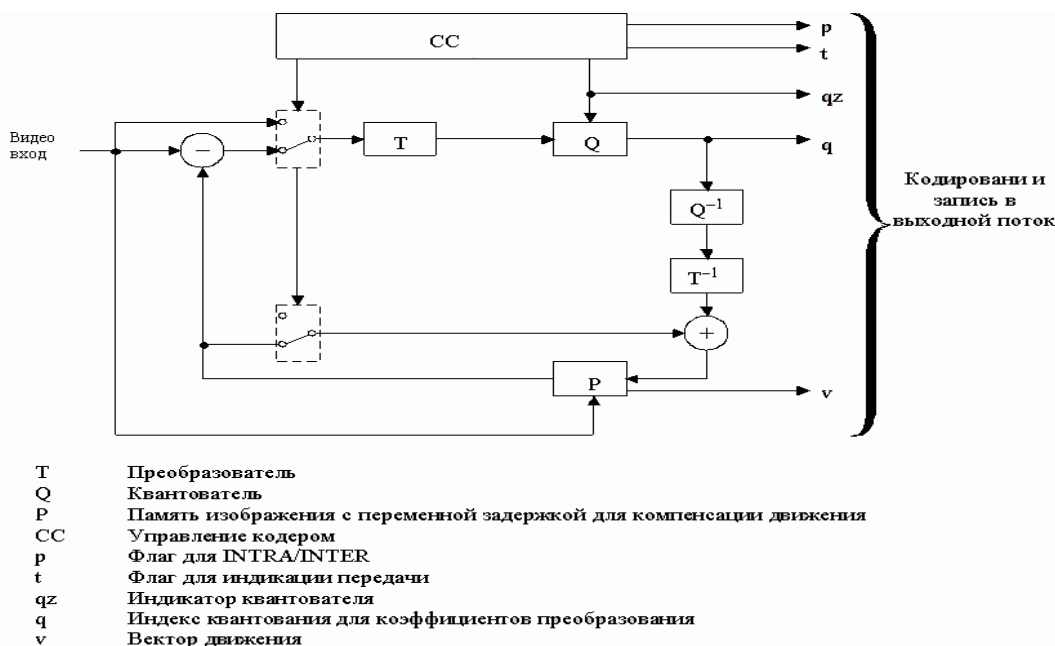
CC

p
t
qz
q

Видео вход

T
Q
$Q^{-1}$
$T^{-1}$
P
v

Кодировани и запись в выходной поток

T Преобразователь
Q Квантователь
P Память изображения с переменной задержкой для компенсации движения
CC Управление кодером
p Флаг для INTRA/INTER
t Флаг для индикации передачи
qz Индикатор квантователя
q Индекс квантования для коэффициентов преобразования
v Вектор движения